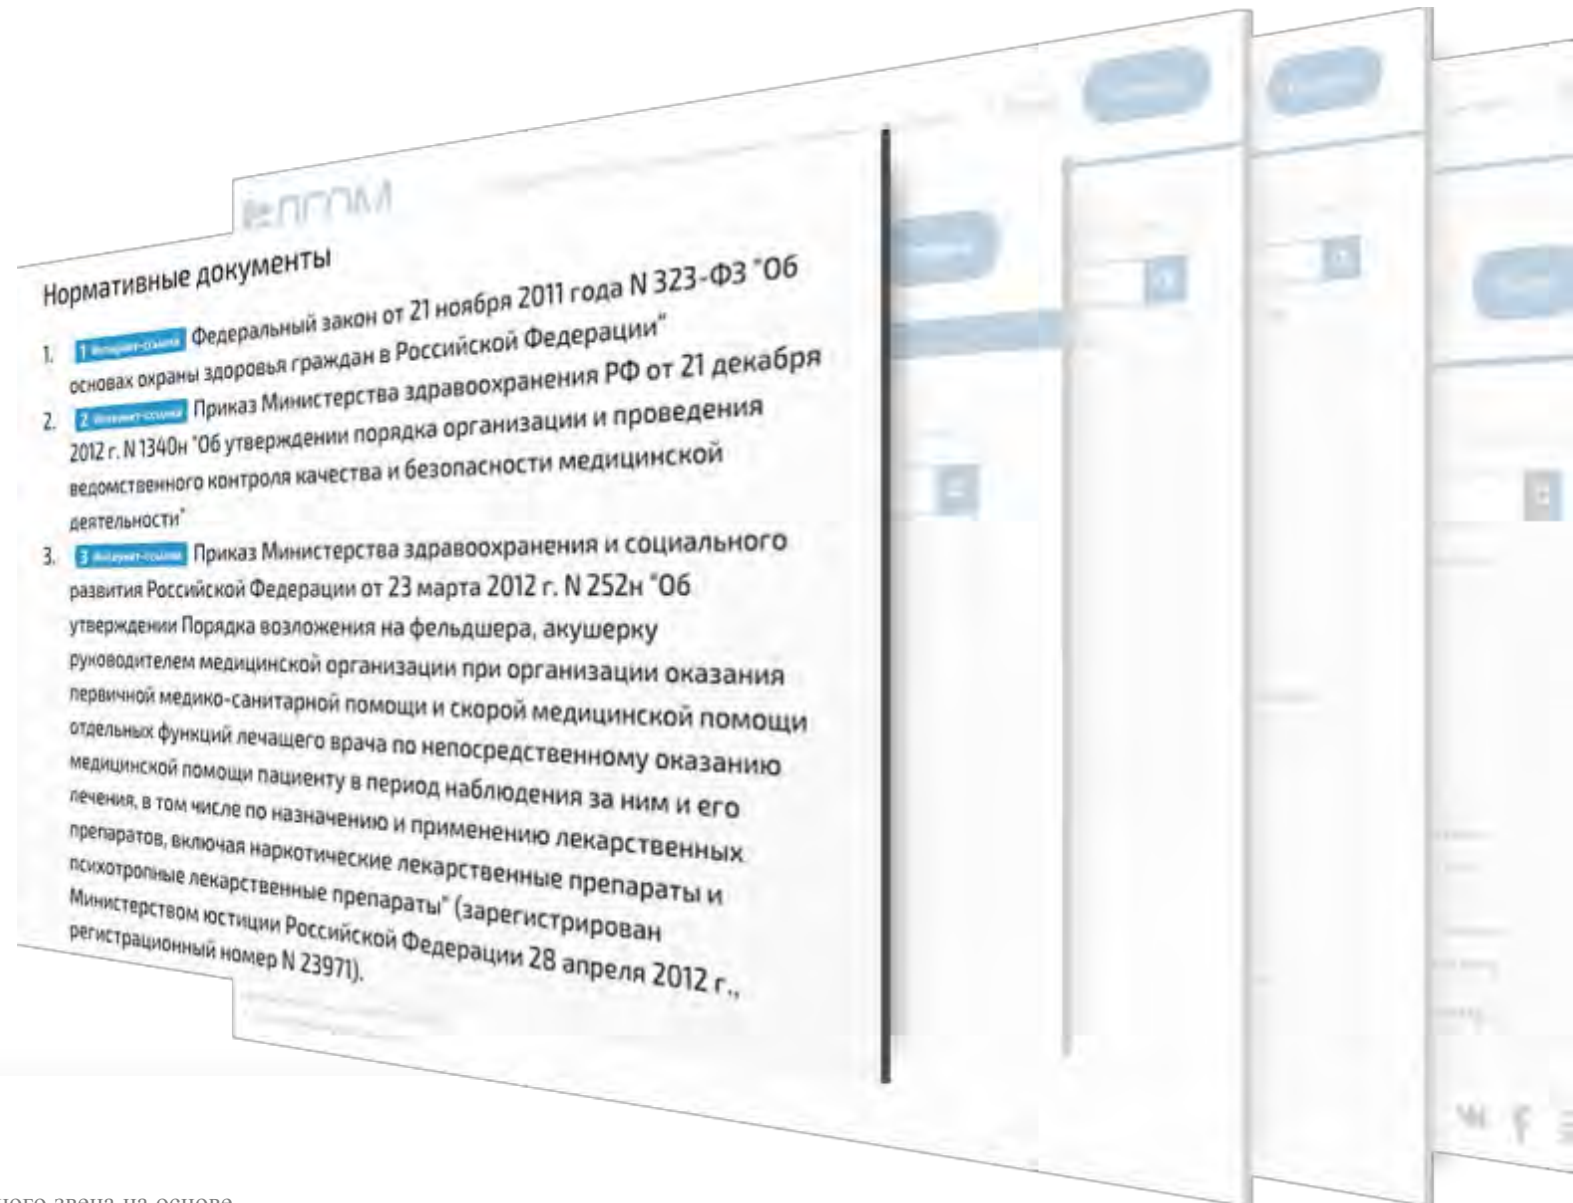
ПООМ

Нормативные документы

1. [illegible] Федеральный закон от 21 ноября 2011 года N 323-ФЗ "Об основах охраны здоровья граждан в Российской Федерации"

2. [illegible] Приказ Министерства здравоохранения РФ от 21 декабря 2012 г. N 1340н "Об утверждении порядка организации и проведения ведомственного контроля качества и безопасности медицинской деятельности"

3. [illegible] Приказ Министерства здравоохранения и социального развития Российской Федерации от 23 марта 2012 г. N 252н "Об утверждении Порядка возложения на фельдшера, акушерку руководителем медицинской организации при организации оказания первичной медико-санитарной помощи и скорой медицинской помощи отдельных функций лечащего врача по непосредственному оказанию медицинской помощи пациенту в период наблюдения за ним и его лечения, в том числе по назначению и применению лекарственных препаратов, включая наркотические лекарственные препараты и психотропные лекарственные препараты" (зарегистрирован Министерством юстиции Российской Федерации 28 апреля 2012 г., регистрационный номер N 23971).

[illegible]ного звена на основе